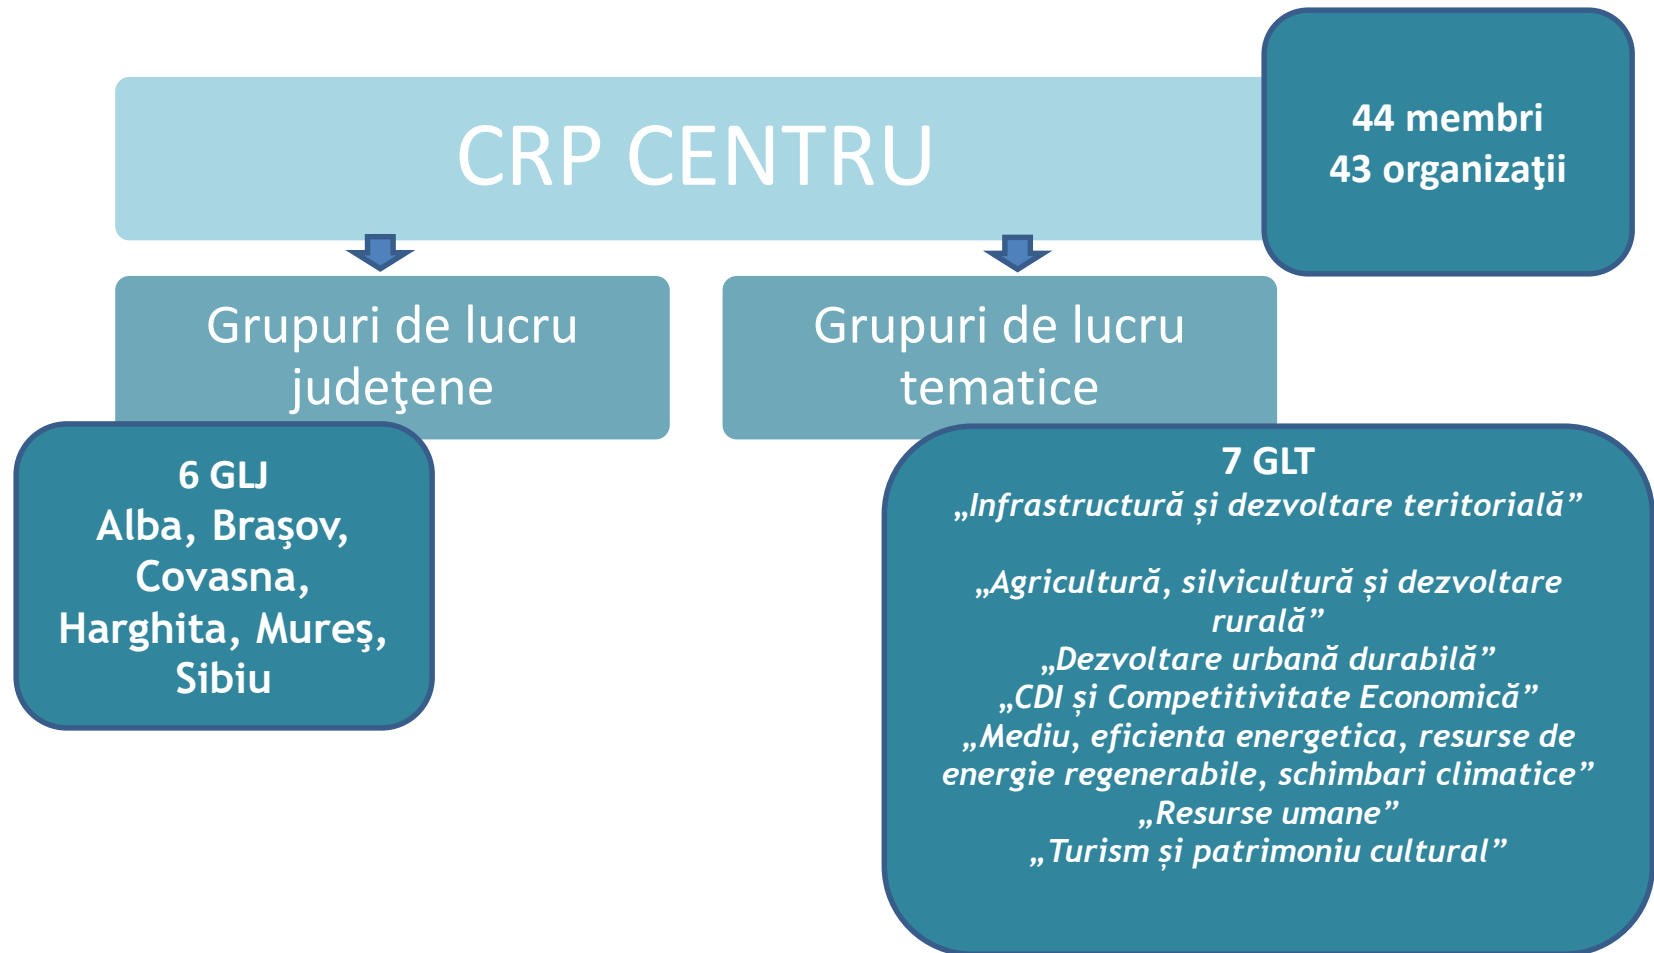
CRP CENTRU

44 membri
43 organizaţii

Grupuri de lucru judeţene

Grupuri de lucru tematice

6 GLJ
Alba, Braşov, Covasna, Harghita, Mureş, Sibiu

7 GLT
„Infrastructură și dezvoltare teritorială”

„Agricultură, silvicultură și dezvoltare rurală”
„Dezvoltare urbană durabilă”
„CDI și Competitivitate Economică”
„Mediu, eficienta energetica, resurse de energie regenerabile, schimbari climatice”
„Resurse umane”
„Turism și patrimoniu cultural”